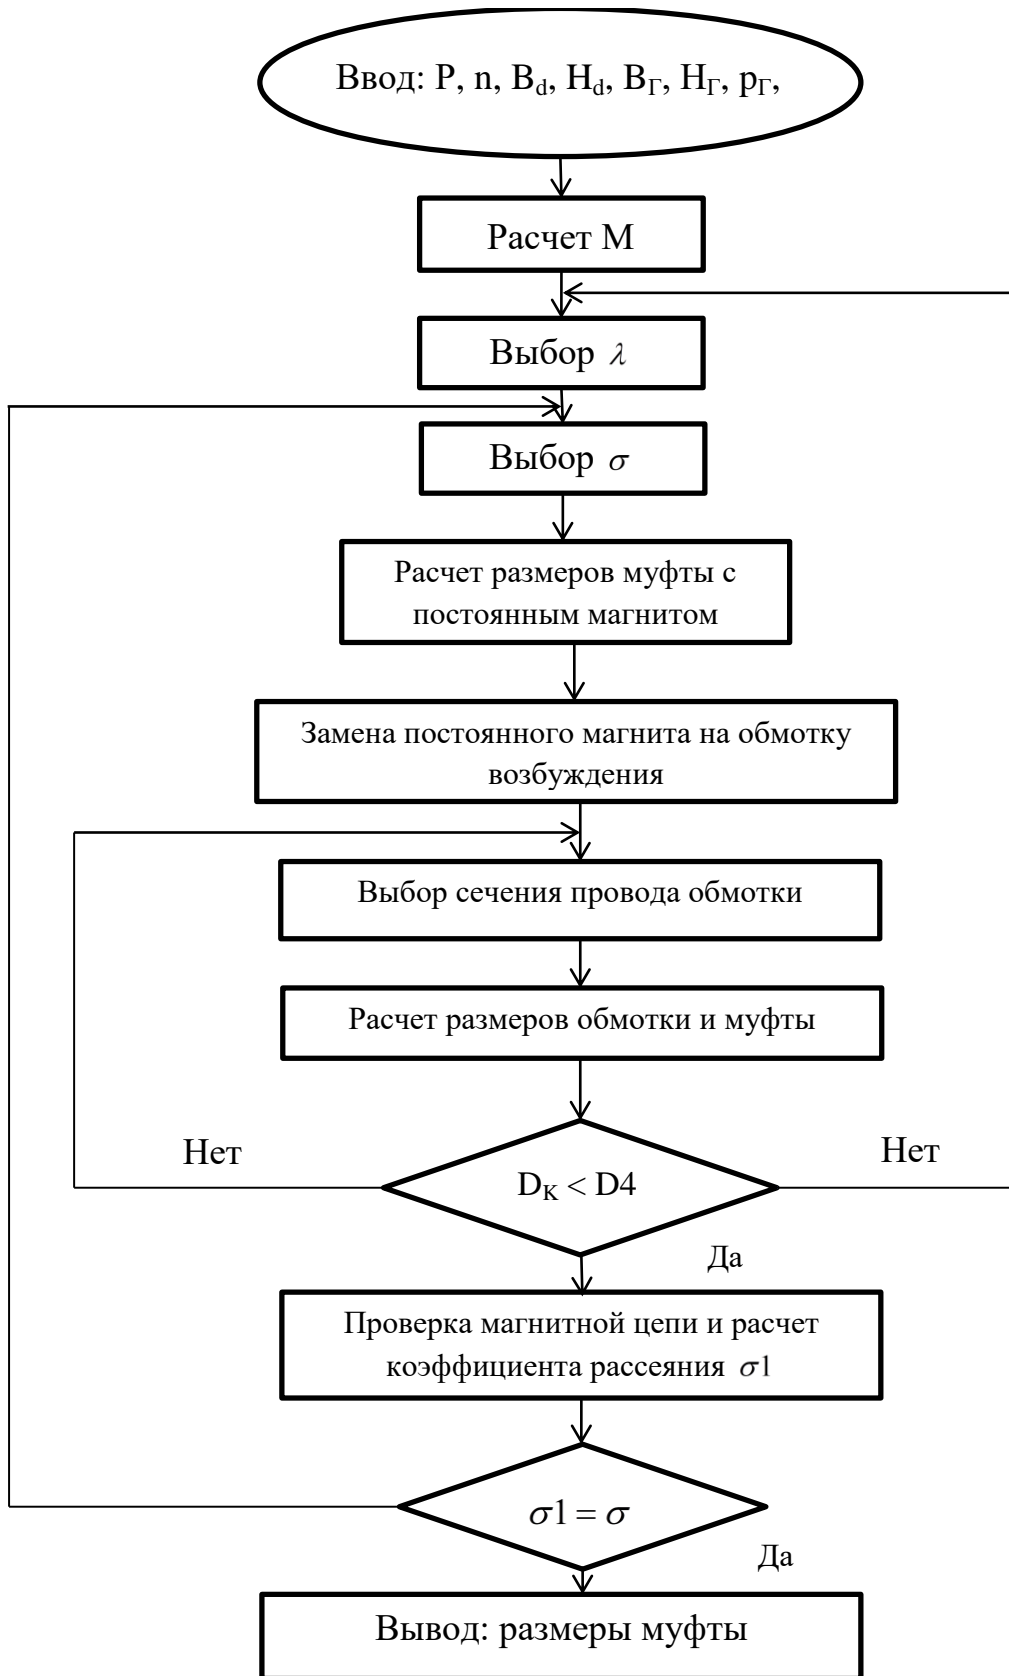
Ввод: P, n, $B_d$, $H_d$, $B_Г$, $H_Г$, $p_Г$,

Расчет M

Выбор $\lambda$

Выбор $\sigma$

Расчет размеров муфты с постоянным магнитом

Замена постоянного магнита на обмотку возбуждения

Выбор сечения провода обмотки

Расчет размеров обмотки и муфты

Нет

Нет

$D_K < D4$

Да

Проверка магнитной цепи и расчет коэффициента рассеяния $\sigma 1$

$\sigma 1 = \sigma$

Да

Вывод: размеры муфты